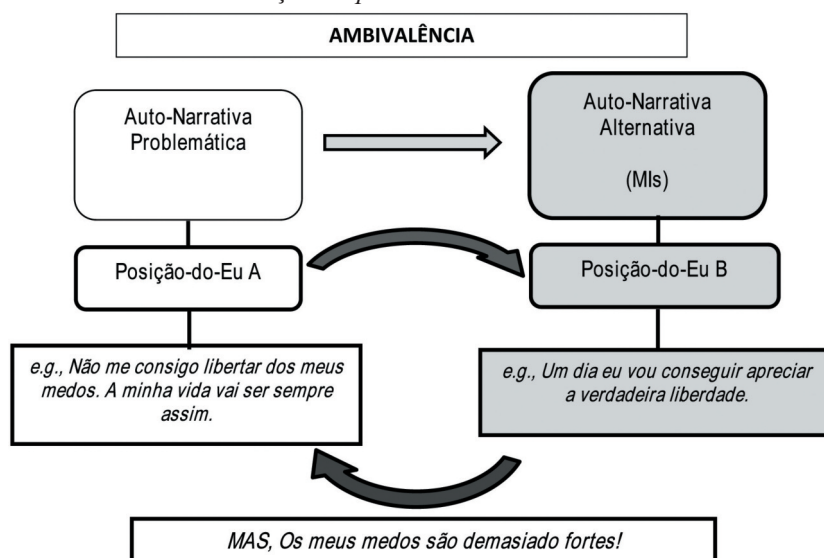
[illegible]

AMBIVALÊNCIA

Auto-Narrativa Problemática

Auto-Narrativa Alternativa

(MIs)

Posição-do-Eu A

Posição-do-Eu B

e.g., Não me consigo libertar dos meus medos. A minha vida vai ser sempre assim.

e.g., Um dia eu vou conseguir apreciar a verdadeira liberdade.

MAS, Os meus medos são demasiado fortes!